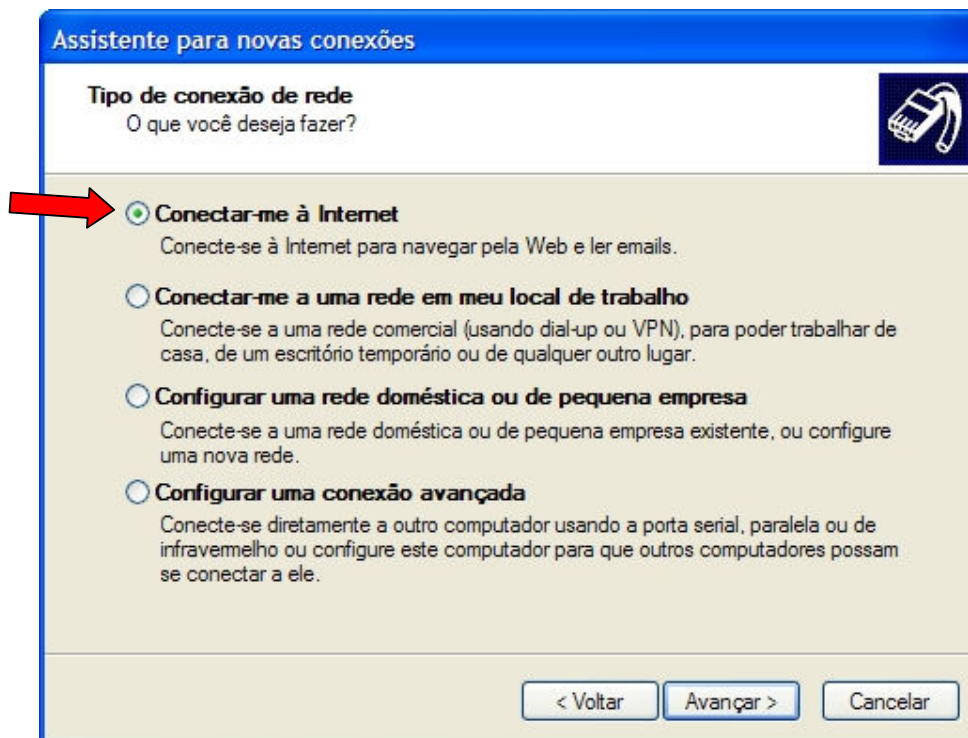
Assistente para novas conexões

Tipo de conexão de rede
O que você deseja fazer?

Conectar-me à Internet
Conecte-se à Internet para navegar pela Web e ler emails.

Conectar-me a uma rede em meu local de trabalho
Conecte-se a uma rede comercial (usando dial-up ou VPN), para poder trabalhar de casa, de um escritório temporário ou de qualquer outro lugar.

Configurar uma rede doméstica ou de pequena empresa
Conecte-se a uma rede doméstica ou de pequena empresa existente, ou configure uma nova rede.

Configurar uma conexão avançada
Conecte-se diretamente a outro computador usando a porta serial, paralela ou de infravermelho ou configure este computador para que outros computadores possam se conectar a ele.

< Voltar | Avançar > | Cancelar